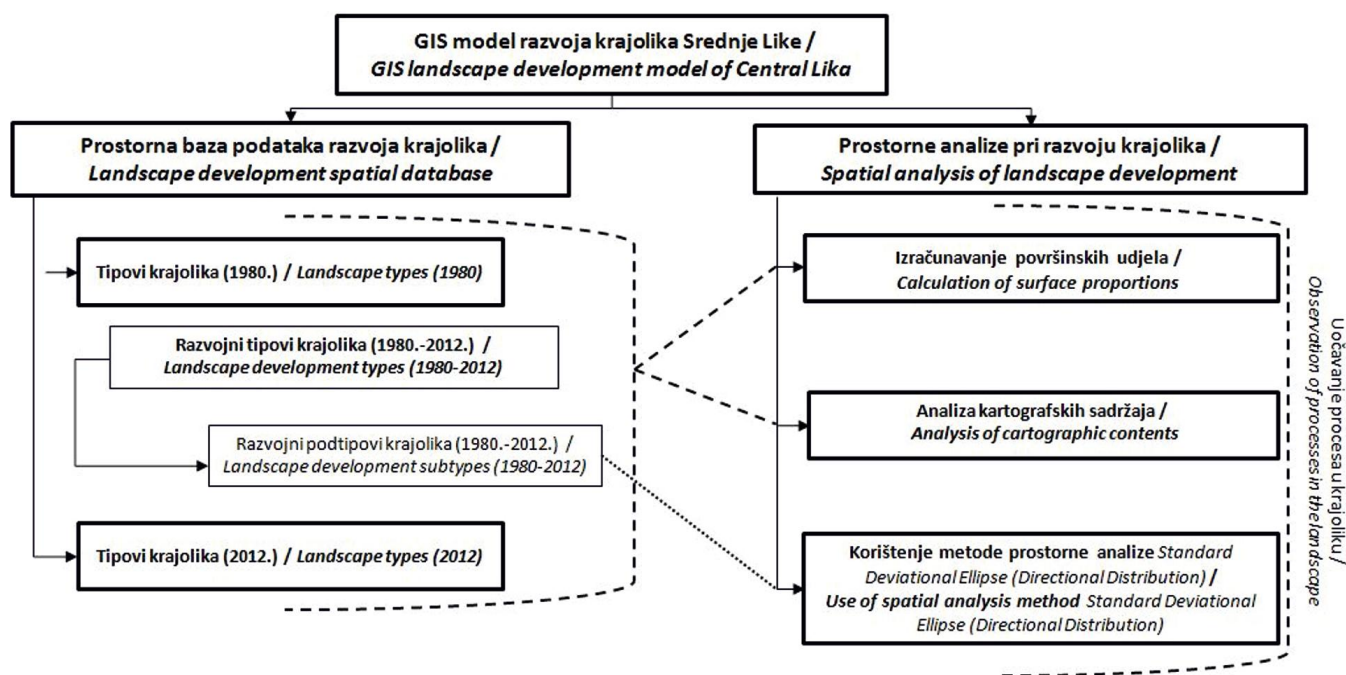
GIS model razvoja krajolika Srednje Like /
*GIS landscape development model of Central Lika*

Prostorna baza podataka razvoja krajolika /
*Landscape development spatial database*

Tipovi krajolika (1980.) / *Landscape types (1980)*

Razvojni tipovi krajolika (1980.-2012.) /
*Landscape development types (1980-2012)*

Razvojni podtipovi krajolika (1980.-2012.) /
*Landscape development subtypes (1980-2012)*

Tipovi krajolika (2012.) / *Landscape types (2012)*

Prostorne analize pri razvoju krajolika /
*Spatial analysis of landscape development*

Izračunavanje površinskih udjela /
*Calculation of surface proportions*

Analiza kartografskih sadržaja /
*Analysis of cartographic contents*

Korištenje metode prostorne analize *Standard Deviational Ellipse (Directional Distribution)* /
*Use of spatial analysis method* Standard Deviational Ellipse (Directional Distribution)

Uočavanje procesa u krajoliku /
*Observation of processes in thelan dscape*